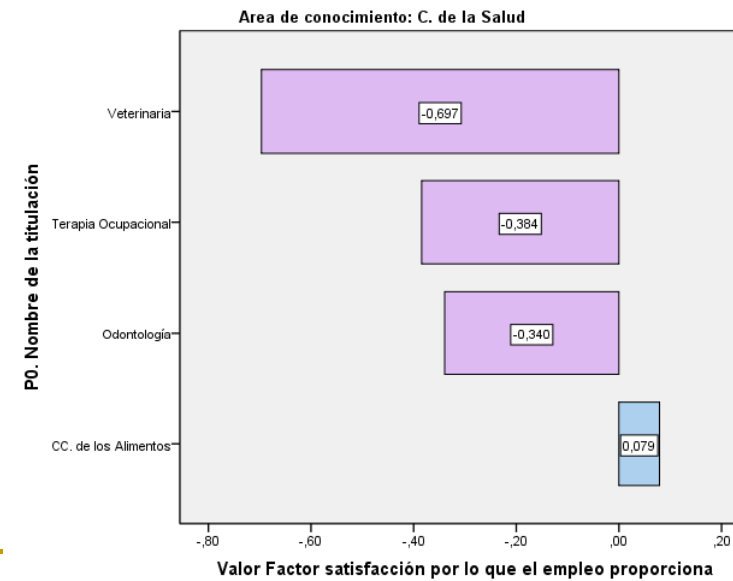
Area de conocimiento: C. de la Salud

P0. Nombre de la titulación

Veterinaria
Terapia Ocupacional
Odontología
CC. de los Alimentos

-0,697
-0,384
-0,340
0,079

-,80
-,60
-,40
-,20
,00
,20

Valor Factor satisfacción por lo que el empleo proporciona